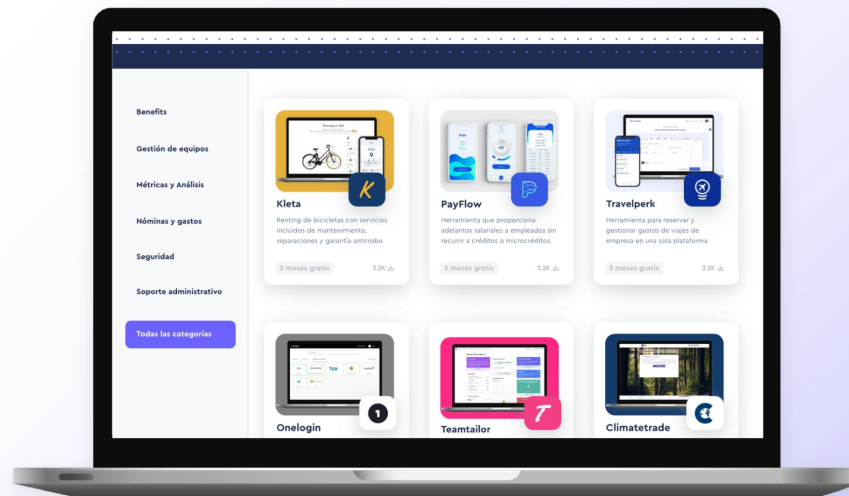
Benefits

Gestión de equipos

Métricas y Análisis

Nóminas y gastos

Seguridad

Soporte administrativo

Todas las categorías

Kleta

Renting de bicicletas con servicios incluidos de mantenimiento, reparaciones y garantía antirrobo

3 meses gratis

3.2K

PayFlow

Herramienta que proporciona adelantos salariales a empleados sin recurrir a créditos o microcréditos

3 meses gratis

3.2K

Travelperk

Herramienta para reservar y gestionar gastos de viajes de empresa en una sola plataforma

3 meses gratis

3.2K

Onelogin

Teamtailor

Climatetrade